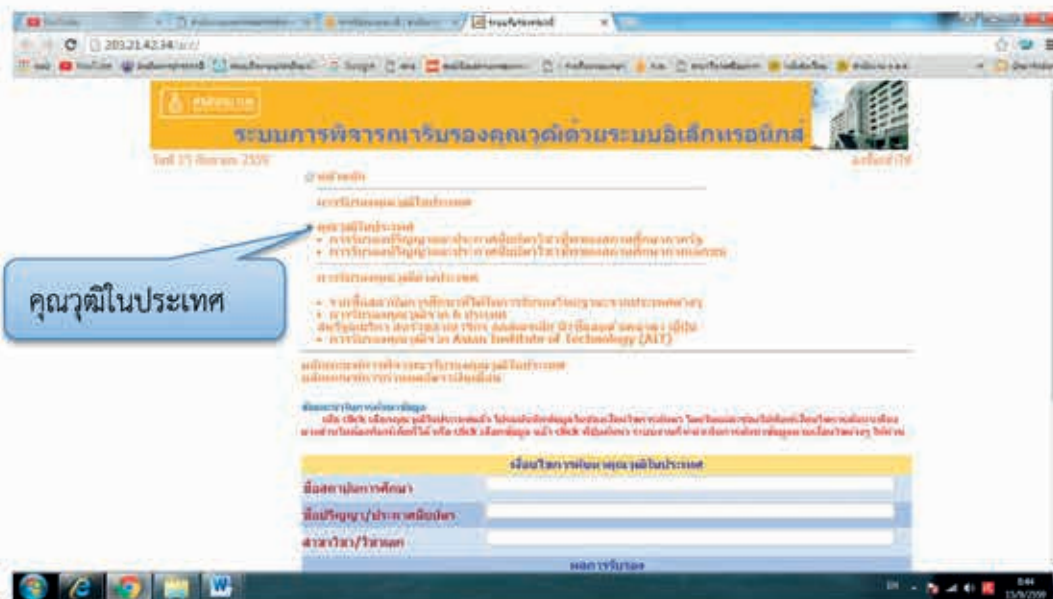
203.21.42.34/acc/

สำนักงาน ก.พ.

ระบบการพิจารณารับรองคุณวุฒิด้วยระบบอิเล็กทรอนิกส์

วันที่ 15 กันยายน 2559

หน้าหลัก

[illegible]

คุณวุฒิในประเทศ

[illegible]

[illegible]

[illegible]

Asian Institute of Technology (AIT)

คุณวุฒิในประเทศ

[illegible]

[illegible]

ชื่อสถาบันการศึกษา

ชื่อปริญญา/ประกาศนียบัตร

สาขาวิชา/วิชาเอก

ผลการรับรอง

8:44
15/9/2559